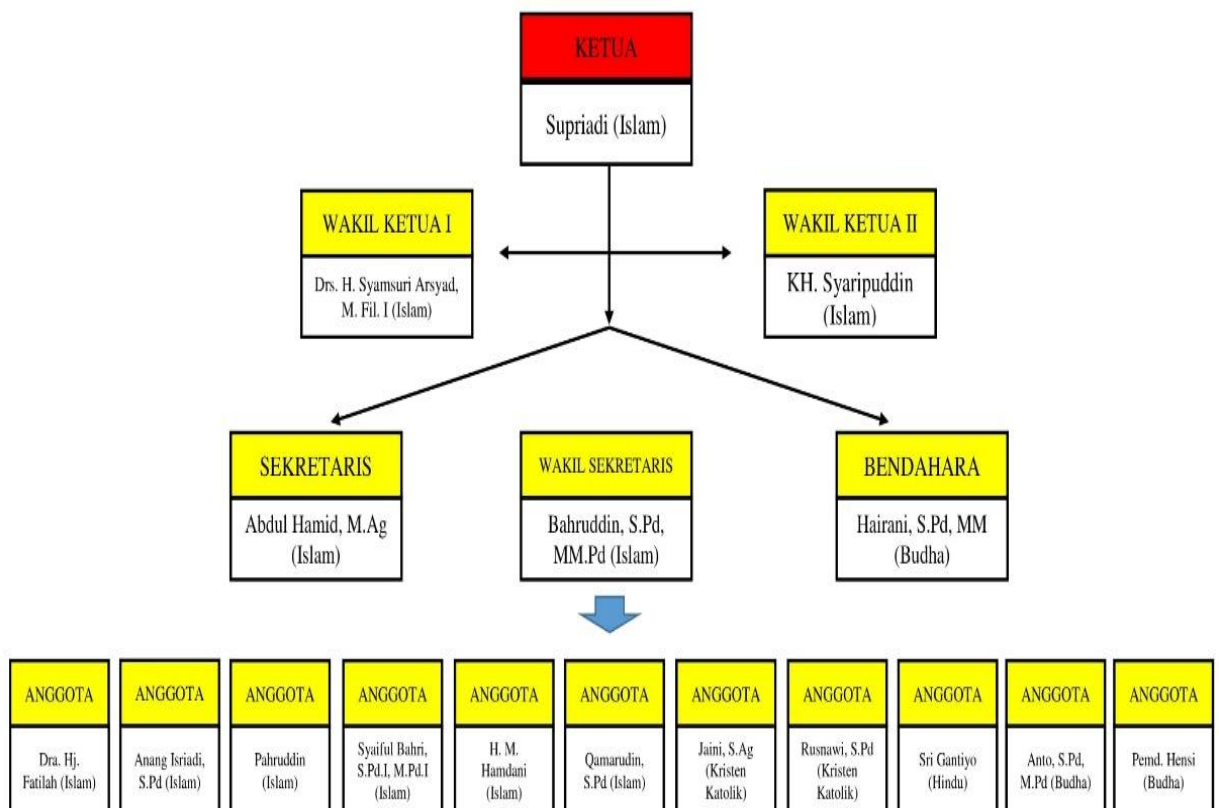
KETUA

Supriadi (Islam)

WAKIL KETUA I

Drs. H. Syamsuri Arsyad, M. Fil. I (Islam)

WAKIL KETUA II

KH. Syaripuddin (Islam)

SEKRETARIS

Abdul Hamid, M.Ag (Islam)

WAKIL SEKRETARIS

Bahruddin, S.Pd, MM.Pd (Islam)

BENDAHARA

Hairani, S.Pd, MM (Budha)

ANGGOTA

Dra. Hj. Fatilah (Islam)

ANGGOTA

Anang Isriadi, S.Pd (Islam)

ANGGOTA

Pahruddin (Islam)

ANGGOTA

Syaiful Bahri, S.Pd.I, M.Pd.I (Islam)

ANGGOTA

H. M. Hamdani (Islam)

ANGGOTA

Qamarudin, S.Pd (Islam)

ANGGOTA

Jaini, S.Ag (Kristen Katolik)

ANGGOTA

Rusnawi, S.Pd (Kristen Katolik)

ANGGOTA

Sri Gantiyo (Hindu)

ANGGOTA

Anto, S.Pd, M.Pd (Budha)

ANGGOTA

Pemd. Hensi (Budha)